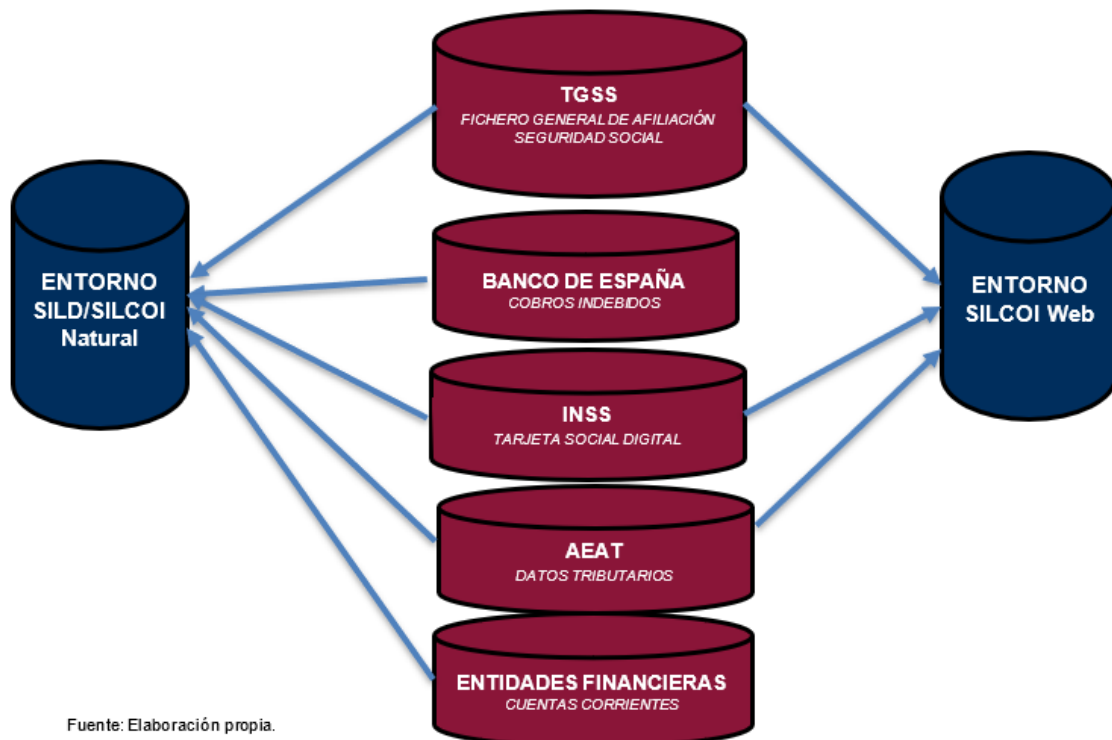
TGSS
FICHERO GENERAL DE AFILIACIÓN SEGURIDAD SOCIAL

ENTORNO SILD/SILCOI Natural

BANCO DE ESPAÑA
COBROS INDEBIDOS

ENTORNO SILCOI Web

INSS
TARJETA SOCIAL DIGITAL

AEAT
DATOS TRIBUTARIOS

ENTIDADES FINANCIERAS
CUENTAS CORRIENTES

Fuente: Elaboración propia.